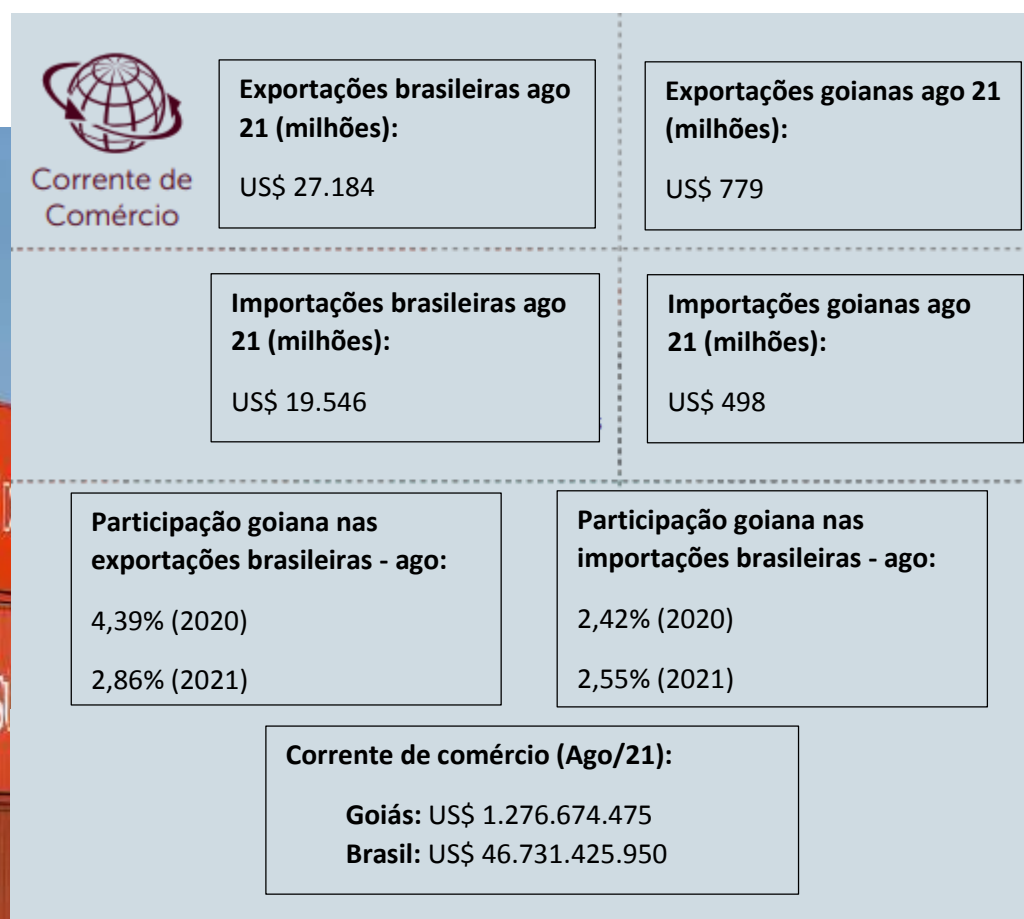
Corrente de Comércio

**Exportações brasileiras ago 21 (milhões):**

US$ 27.184

**Exportações goianas ago 21 (milhões):**

US$ 779

**Importações brasileiras ago 21 (milhões):**

US$ 19.546

**Importações goianas ago 21 (milhões):**

US$ 498

**Participação goiana nas exportações brasileiras - ago:**

4,39% (2020)

2,86% (2021)

**Participação goiana nas importações brasileiras - ago:**

2,42% (2020)

2,55% (2021)

**Corrente de comércio (Ago/21):**

**Goiás:** US$ 1.276.674.475
**Brasil:** US$ 46.731.425.950